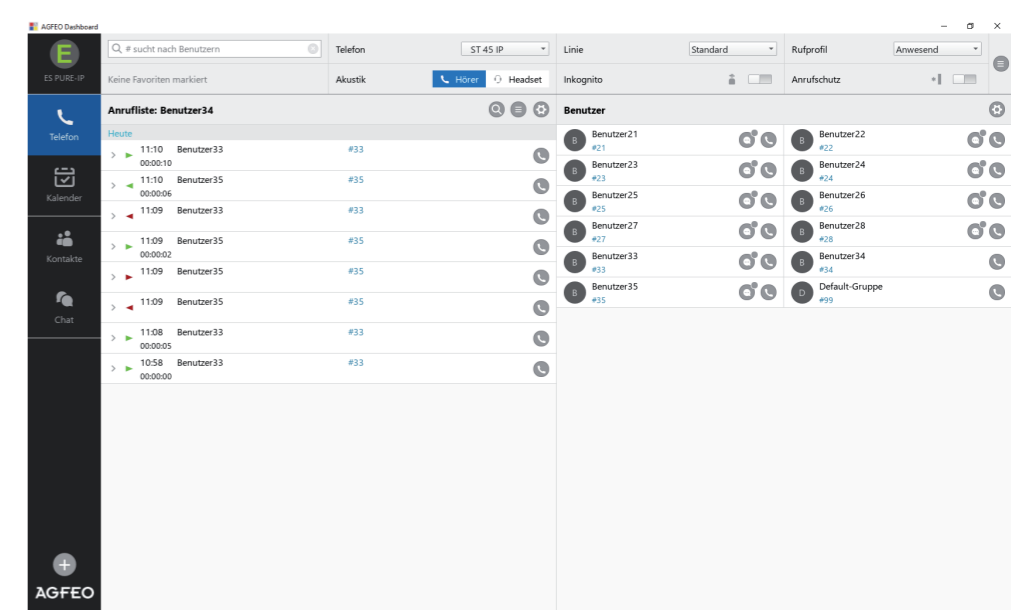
AGFEO Dashboard

E
ES PURE-IP

Telefon
Kalender
Kontakte
Chat

AGFEO

# sucht nach Benutzern
Keine Favoriten markiert

Telefon ST 45 IP
Akustik Hörer Headset
Linie Standard
Inkognito
Rufprofil Anwesend
Anrufschutz

Anrufliste: Benutzer34

Heute

| | | |
|---|---|---|
| 11:10 00:00:10 | Benutzer33 | #33 |
| 11:10 00:00:06 | Benutzer35 | #35 |
| 11:09 | Benutzer33 | #33 |
| 11:09 00:00:02 | Benutzer35 | #35 |
| 11:09 | Benutzer35 | #35 |
| 11:09 | Benutzer35 | #35 |
| 11:08 00:00:05 | Benutzer33 | #33 |
| 10:58 00:00:00 | Benutzer33 | #33 |

Benutzer

| | |
|---|---|
| B Benutzer21 #21 | B Benutzer22 #22 |
| B Benutzer23 #23 | B Benutzer24 #24 |
| B Benutzer25 #25 | B Benutzer26 #26 |
| B Benutzer27 #27 | B Benutzer28 #28 |
| B Benutzer33 #33 | B Benutzer34 #34 |
| B Benutzer35 #35 | D Default-Gruppe #99 |